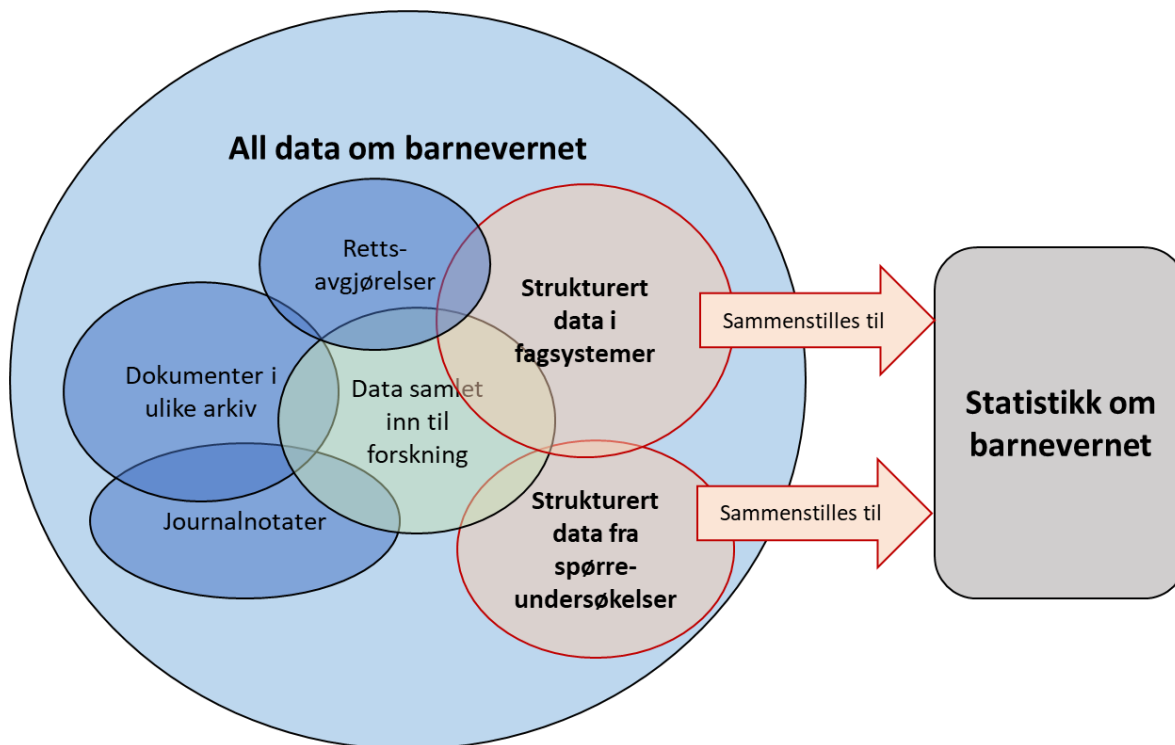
All data om barnevernet

Retts-avgjørelser

Strukturert data i fagsystemer

Sammenstilles til

Dokumenter i ulike arkiv

Data samlet inn til forskning

Statistikk om barnevernet

Journalnotater

Strukturert data fra spørre-undersøkelser

Sammenstilles til